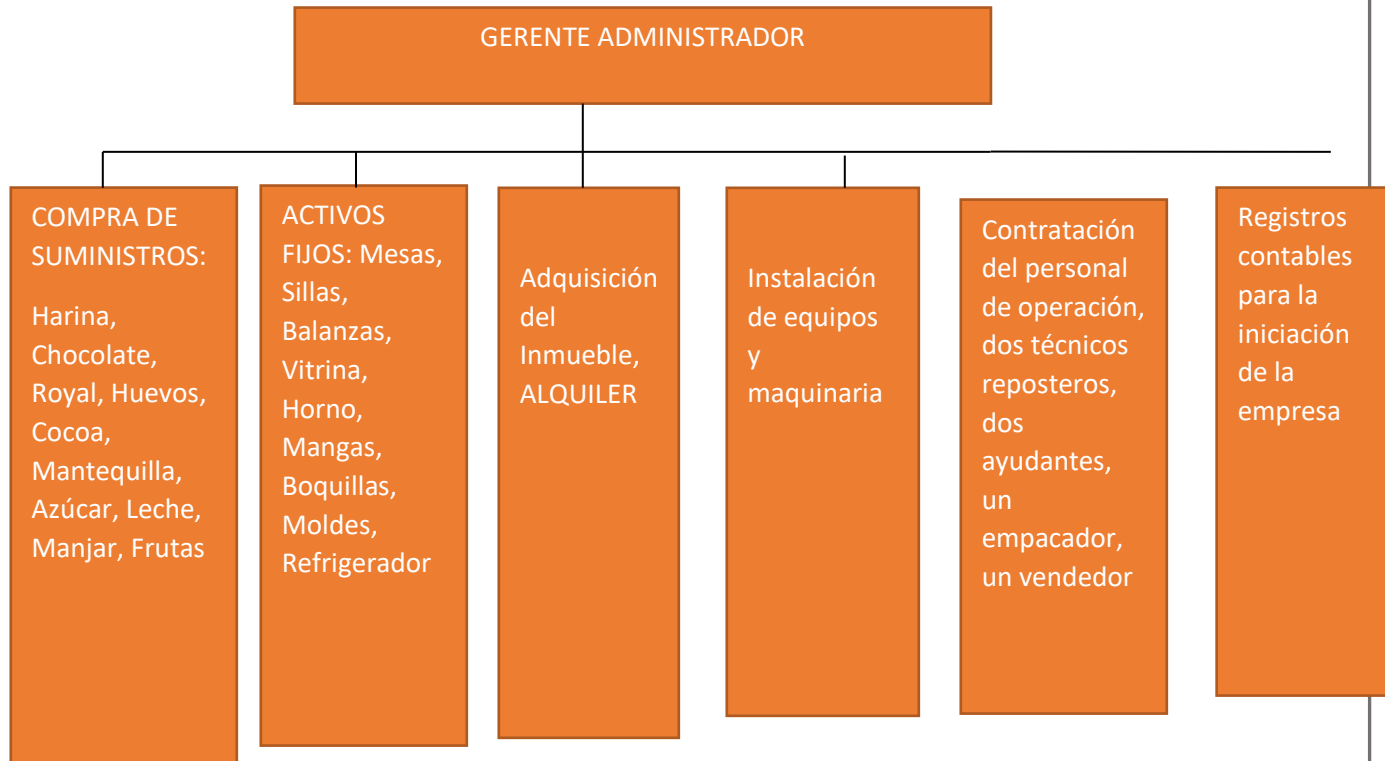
GERENTE ADMINISTRADOR

COMPRA DE SUMINISTROS:

Harina, Chocolate, Royal, Huevos, Cocoa, Mantequilla, Azúcar, Leche, Manjar, Frutas

ACTIVOS FIJOS: Mesas, Sillas, Balanzas, Vitrina, Horno, Mangas, Boquillas, Moldes, Refrigerador

Adquisición del Inmueble, ALQUILER

Instalación de equipos y maquinaria

Contratación del personal de operación, dos técnicos reposteros, dos ayudantes, un empacador, un vendedor

Registros contables para la iniciación de la empresa